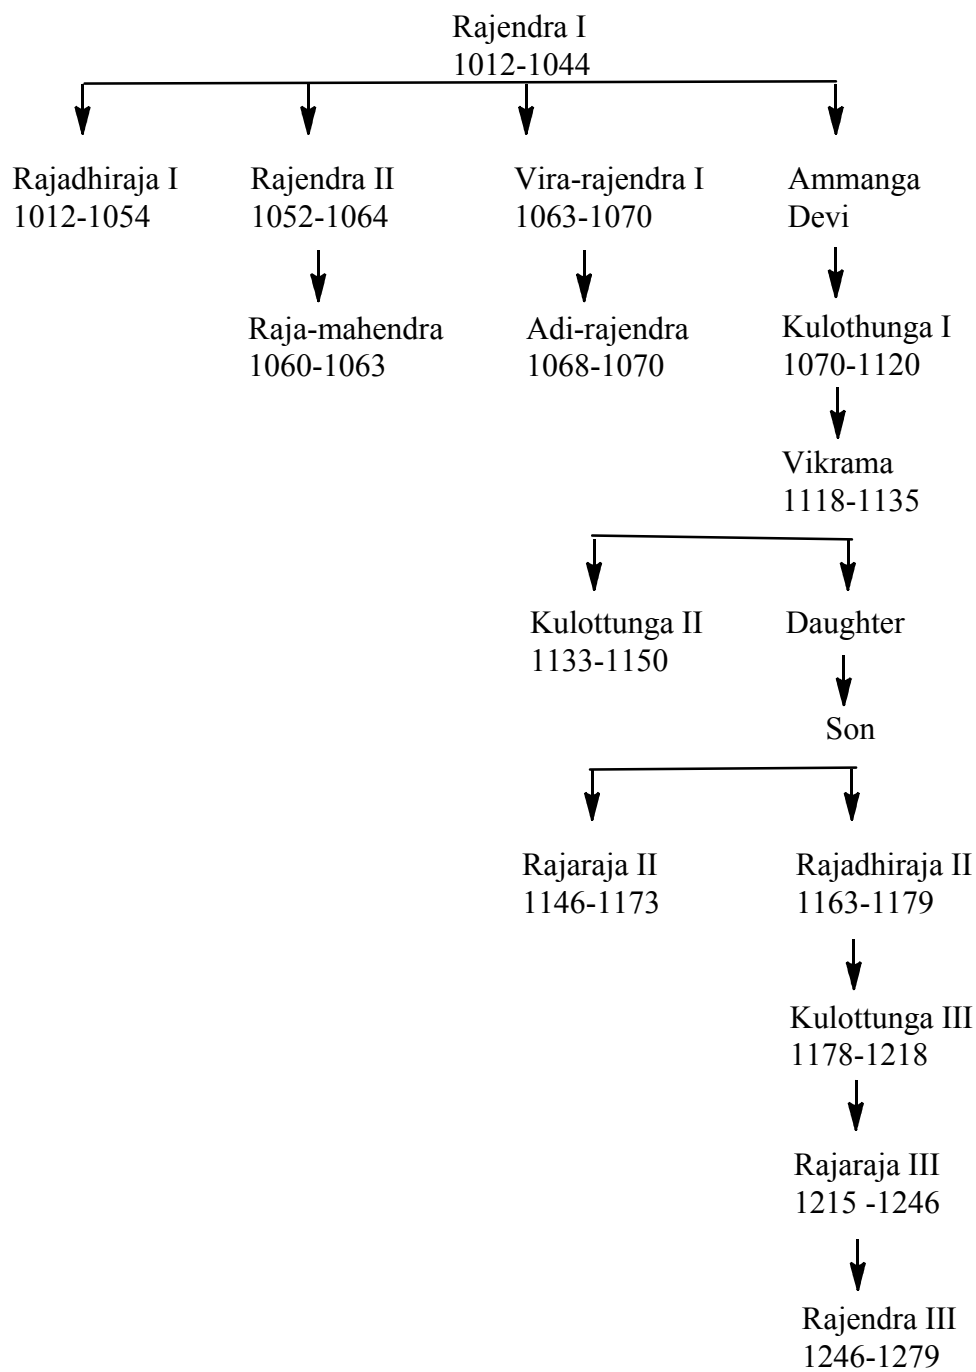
Rajendra I
1012-1044

Rajadhiraja I
1012-1054

Rajendra II
1052-1064

Raja-mahendra
1060-1063

Vira-rajendra I
1063-1070

Adi-rajendra
1068-1070

Ammanga
Devi

Kulothunga I
1070-1120

Vikrama
1118-1135

Kulottunga II
1133-1150

Daughter

Son

Rajaraja II
1146-1173

Rajadhiraja II
1163-1179

Kulottunga III
1178-1218

Rajaraja III
1215 -1246

Rajendra III
1246-1279